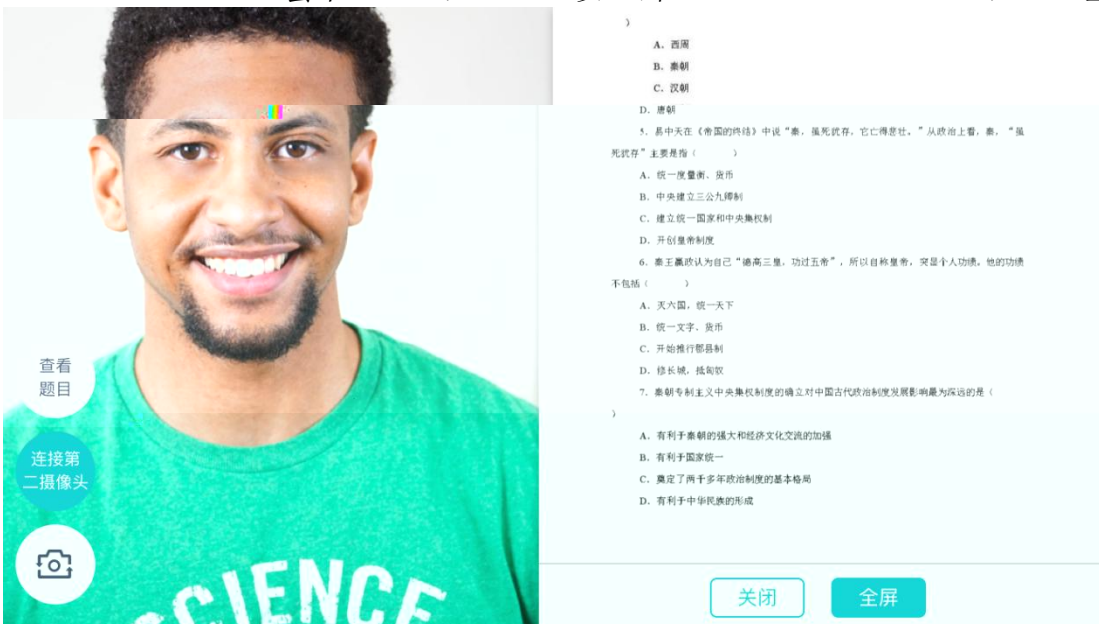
）

A．西周

B．秦朝

C．汉朝

D．唐朝

5．易中天在《帝国的终结》中说"秦，虽死犹存，它亡得是壮。"从政治上看，秦，"虽死犹存"主要是指（　　）

A．统一度量衡、货币

B．中央建立三公九卿制

C．建立统一国家和中央集权制

D．开创皇帝制度

6．秦王嬴政认为自己"德高三皇，功过五帝"，所以自称皇帝，突显个人功绩，他的功绩不包括（　　）

A．灭六国，统一天下

B．统一文字、货币

C．开始推行郡县制

D．修长城，抵匈奴

7．秦朝专制主义中央集权制度的确立对中国古代政治制度发展影响最为深远的是（

）

A．有利于秦朝的强大和经济文化交流的加强

B．有利于国家统一

C．奠定了两千多年政治制度的基本格局

D．有利于中华民族的形成

查看题目

连接第二摄像头

SCIENCE

关闭

全屏